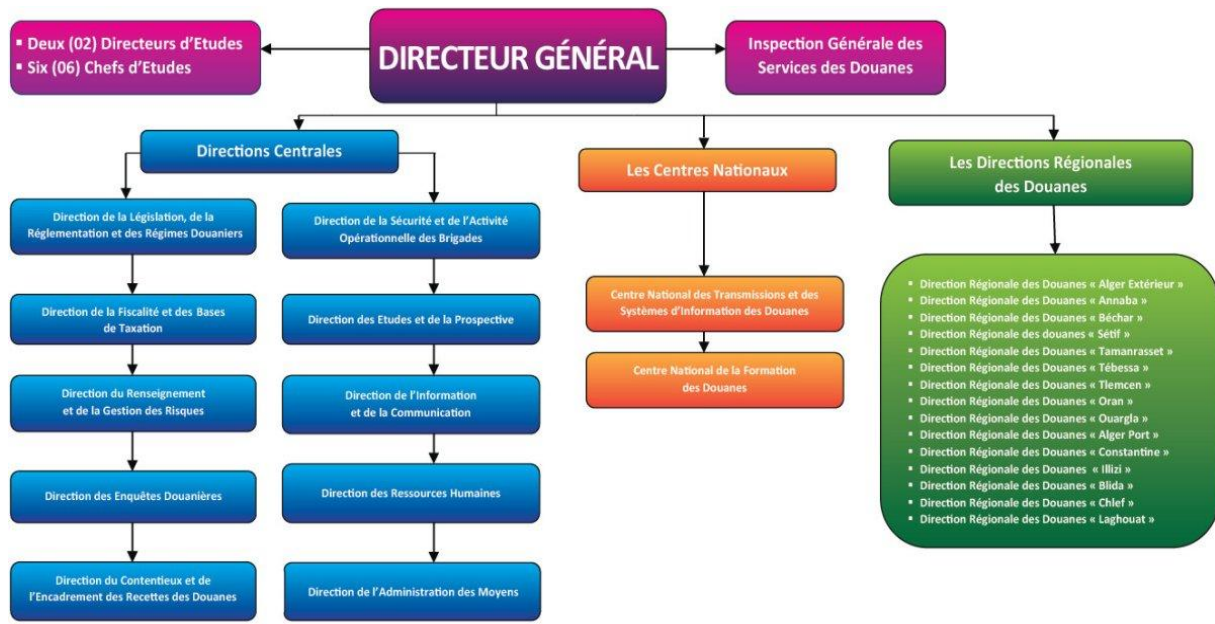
- Deux (02) Directeurs d'Etudes
- Six (06) Chefs d'Etudes

DIRECTEUR GÉNÉRAL

Inspection Générale des Services des Douanes

Directions Centrales

Direction de la Législation, de la Réglementation et des Régimes Douaniers

Direction de la Fiscalité et des Bases de Taxation

Direction du Renseignement et de la Gestion des Risques

Direction des Enquêtes Douanières

Direction du Contentieux et de l'Encadrement des Recettes des Douanes

Direction de la Sécurité et de l'Activité Opérationnelle des Brigades

Direction des Etudes et de la Prospective

Direction de l'Information et de la Communication

Direction des Ressources Humaines

Direction de l'Administration des Moyens

Les Centres Nationaux

Centre National des Transmissions et des Systèmes d'Information des Douanes

Centre National de la Formation des Douanes

Les Directions Régionales des Douanes

- Direction Régionale des Douanes « Alger Extérieur »
- Direction Régionale des Douanes « Annaba »
- Direction Régionale des Douanes « Béchar »
- Direction Régionale des douanes « Sétif »
- Direction Régionale des Douanes « Tamanrasset »
- Direction Régionale des Douanes « Tébessa »
- Direction Régionale des Douanes « Tlemcen »
- Direction Régionale des Douanes « Oran »
- Direction Régionale des Douanes « Ouargla »
- Direction Régionale des Douanes « Alger Port »
- Direction Régionale des Douanes « Constantine »
- Direction Régionale des Douanes « Illizi »
- Direction Régionale des Douanes « Blida »
- Direction Régionale des Douanes « Chlef »
- Direction Régionale des Douanes « Laghouat »